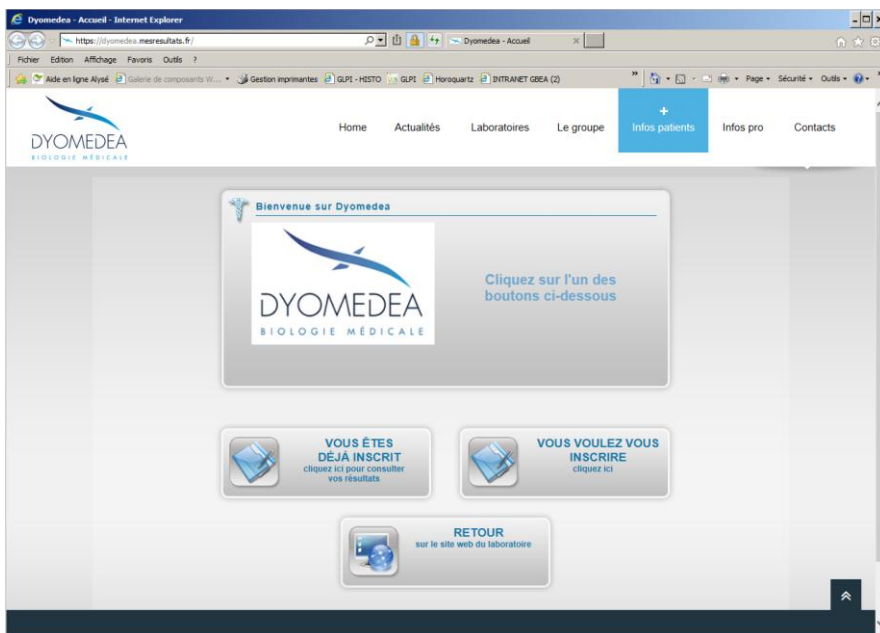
Dyomedea - Accueil - Internet Explorer

https://dyomedea.mesresultats.fr/

Dyomedea - Accueil

Fichier Edition Affichage Favoris Outils ?

Aide en ligne Alysé Galerie de composants W... Gestion imprimantes GLPI - HISTO GLPI Horoquartz INTRANET GBEA (2)

Page Sécurité Outils

DYOMEDEA
BIOLOGIE MÉDICALE

Home Actualités Laboratoires Le groupe + Infos patients Infos pro Contacts

Bienvenue sur Dyomedea

DYOMEDEA
BIOLOGIE MÉDICALE

Cliquez sur l'un des boutons ci-dessous

VOUS ÊTES DÉJÀ INSCRIT
cliquez ici pour consulter vos résultats

VOUS VOULEZ VOUS INSCRIRE
cliquez ici

RETOUR
sur le site web du laboratoire